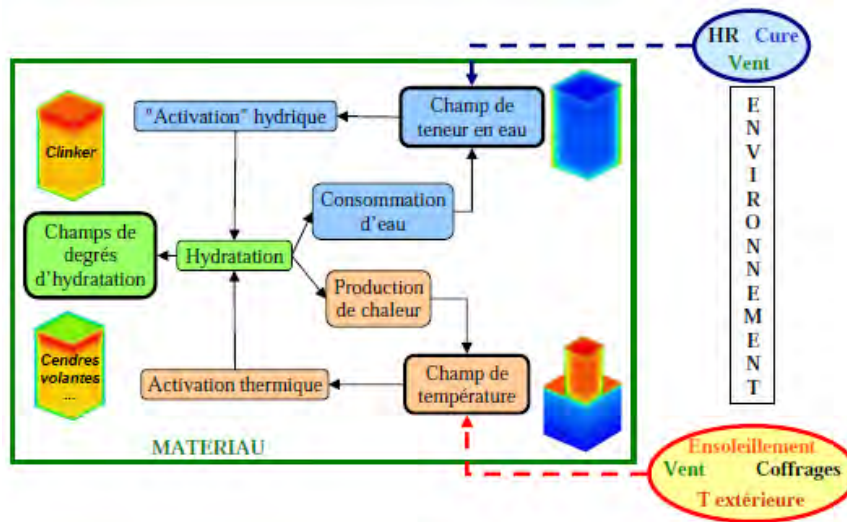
HR Cure
Vent

ENVIRONNEMENT

Clinker

"Activation" hydrique

Champ de teneur en eau

Consommation d'eau

Champs de degrés d'hydratation

Hydratation

Production de chaleur

Cendres volantes
...

Activation thermique

Champ de température

MATERIAU

Ensoleillement
Vent Coffrages
T extérieure